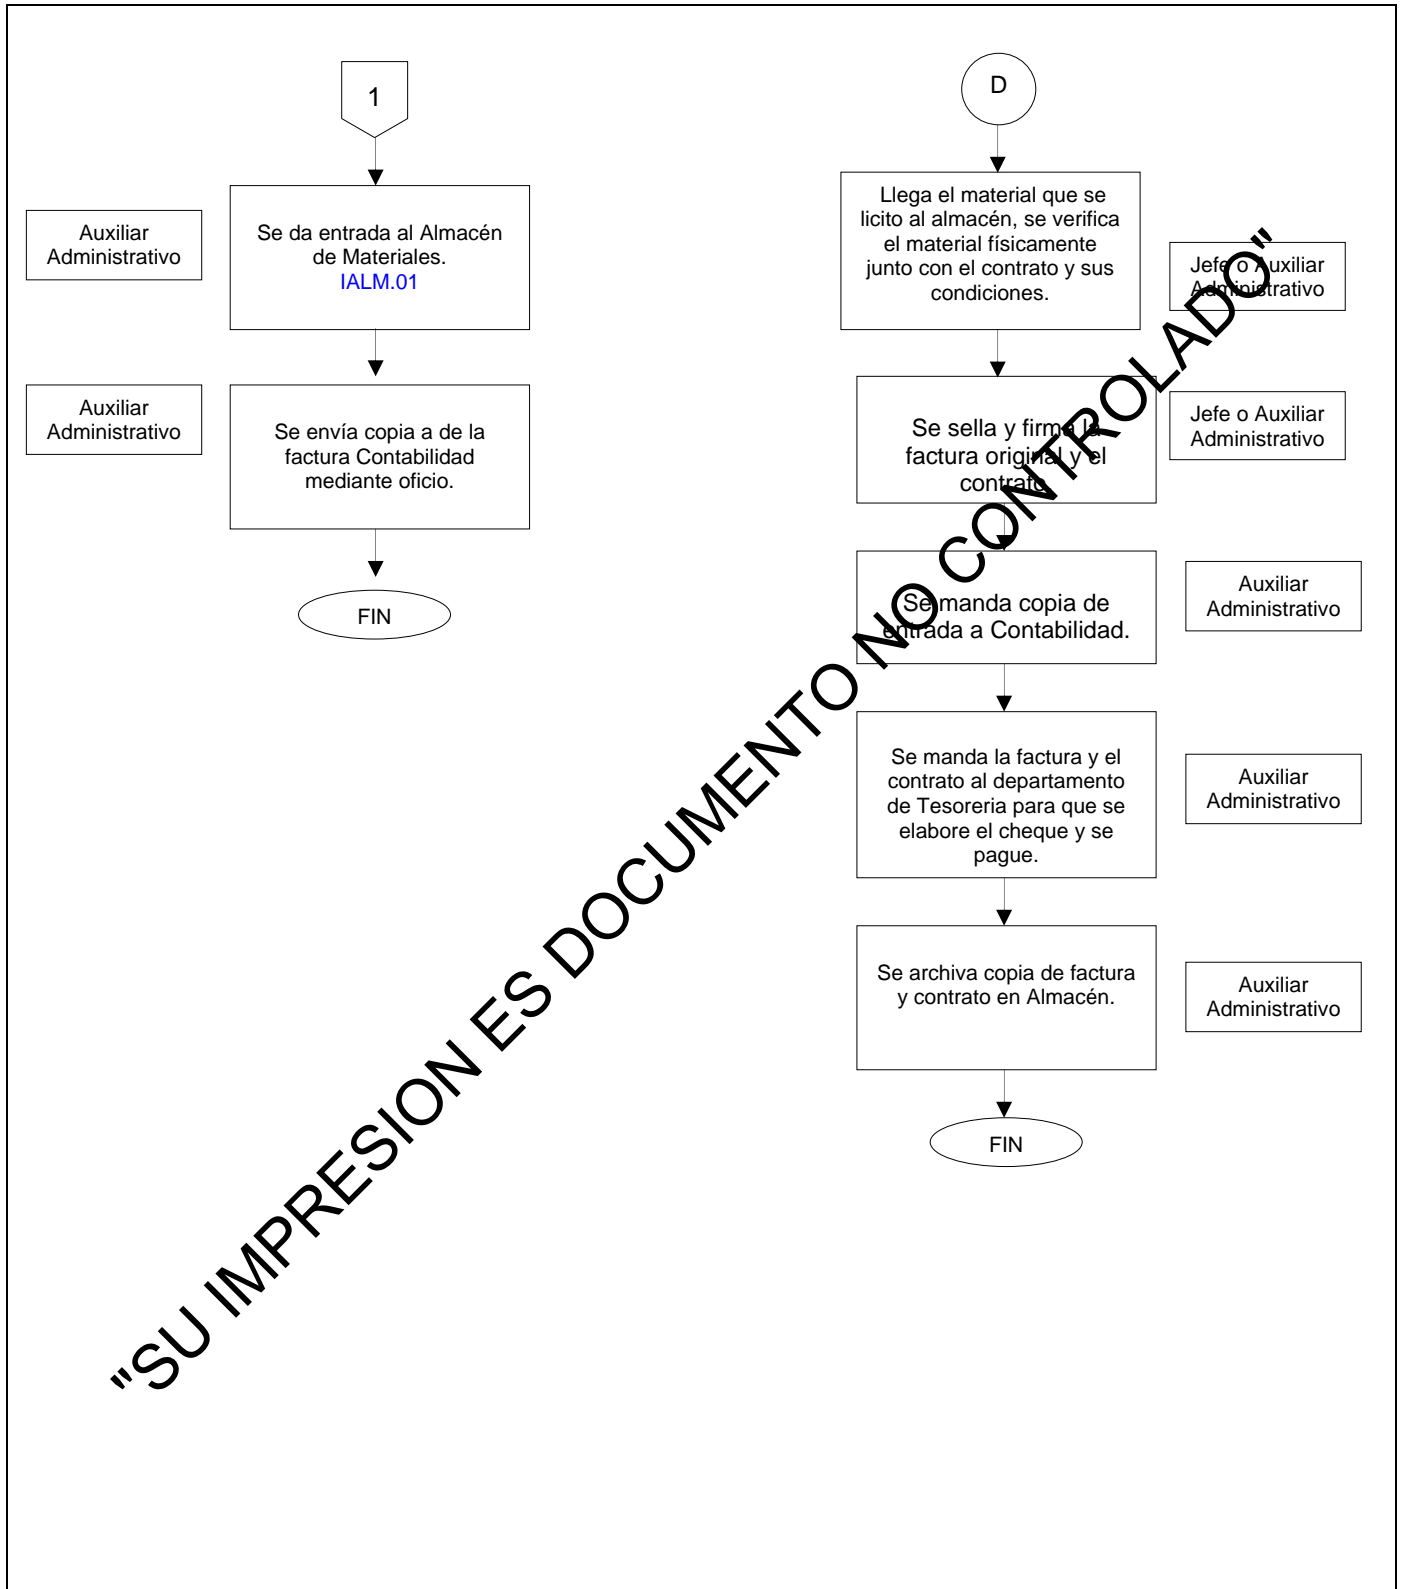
1

Auxiliar Administrativo

Se da entrada al Almacén de Materiales. IALM.01

Auxiliar Administrativo

Se envía copia a de la factura Contabilidad mediante oficio.

FIN

D

Llega el material que se licito al almacén, se verifica el material físicamente junto con el contrato y sus condiciones.

Jefe o Auxiliar Administrativo

Se sella y firma la factura original y el contrato.

Jefe o Auxiliar Administrativo

Se manda copia de entrada a Contabilidad.

Auxiliar Administrativo

Se manda la factura y el contrato al departamento de Tesoreria para que se elabore el cheque y se pague.

Auxiliar Administrativo

Se archiva copia de factura y contrato en Almacén.

Auxiliar Administrativo

FIN

"SU IMPRESION ES DOCUMENTO NO CONTROLADO"